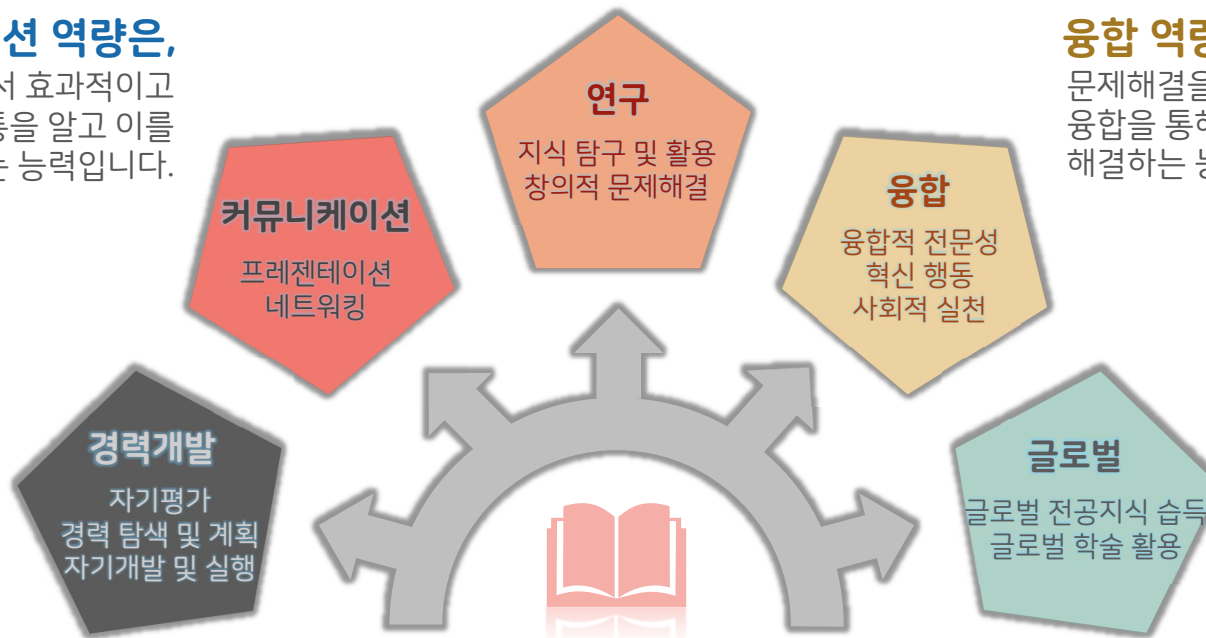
션 역량은,
서 효과적이고
통을 알고 이를
는 능력입니다.

융합 역량
문제해결을
융합을 통하
해결하는 능

연구
지식 탐구 및 활용
창의적 문제해결

커뮤니케이션
프레젠테이션
네트워킹

융합
융합적 전문성
혁신 행동
사회적 실천

경력개발
자기평가
경력 탐색 및 계획
자기개발 및 실행

글로벌
글로벌 전공지식 습득
글로벌 학술 활용